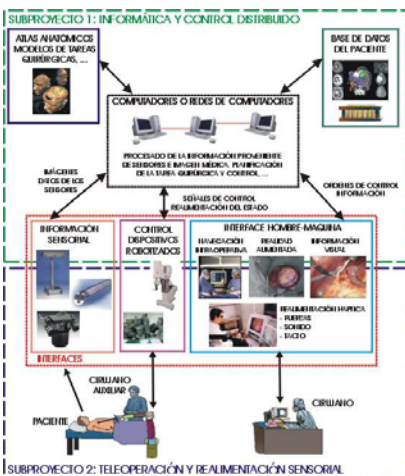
SUBPROYECTO 1: INFORMÁTICA Y CONTROL DISTRIBUIDO

ATLAS ANATÓMICOS MODELOS DE TAREAS QUIRÚRGICAS, ...

BASE DE DATOS DEL PACIENTE

COMPUTADORES O REDES DE COMPUTADORES

PROCESADO DE LA INFORMACIÓN PROVENIENTE DE SENSORES E IMAGEN MÉDICA. PLANIFICACIÓN DE LA TAREA QUIRÚRGICA Y CONTROL, ...

IMÁGENES DATOS DE LOS SENSORES

SEÑALES DE CONTROL REALIMENTACIÓN DEL ESTADO

ÓRDENES DE CONTROL INFORMACIÓN

INFORMACIÓN SENSORIAL

CONTROL DISPOSITIVOS ROBOTIZADOS

INTERFACE HOMBRE-MÁQUINA

NAVEGACIÓN INTRAOPERATORIA

REALIDAD AUMENTADA

INFORMACIÓN VISUAL

REALIMENTACIÓN HÁPTICA
- FUERZAS
- SONIDO
- TACTO

INTERFACES

CIRUJANO AUXILIAR

PACIENTE

CIRUJANO

SUBPROYECTO 2: TELEOPERACIÓN Y REALIMENTACIÓN SENSORIAL